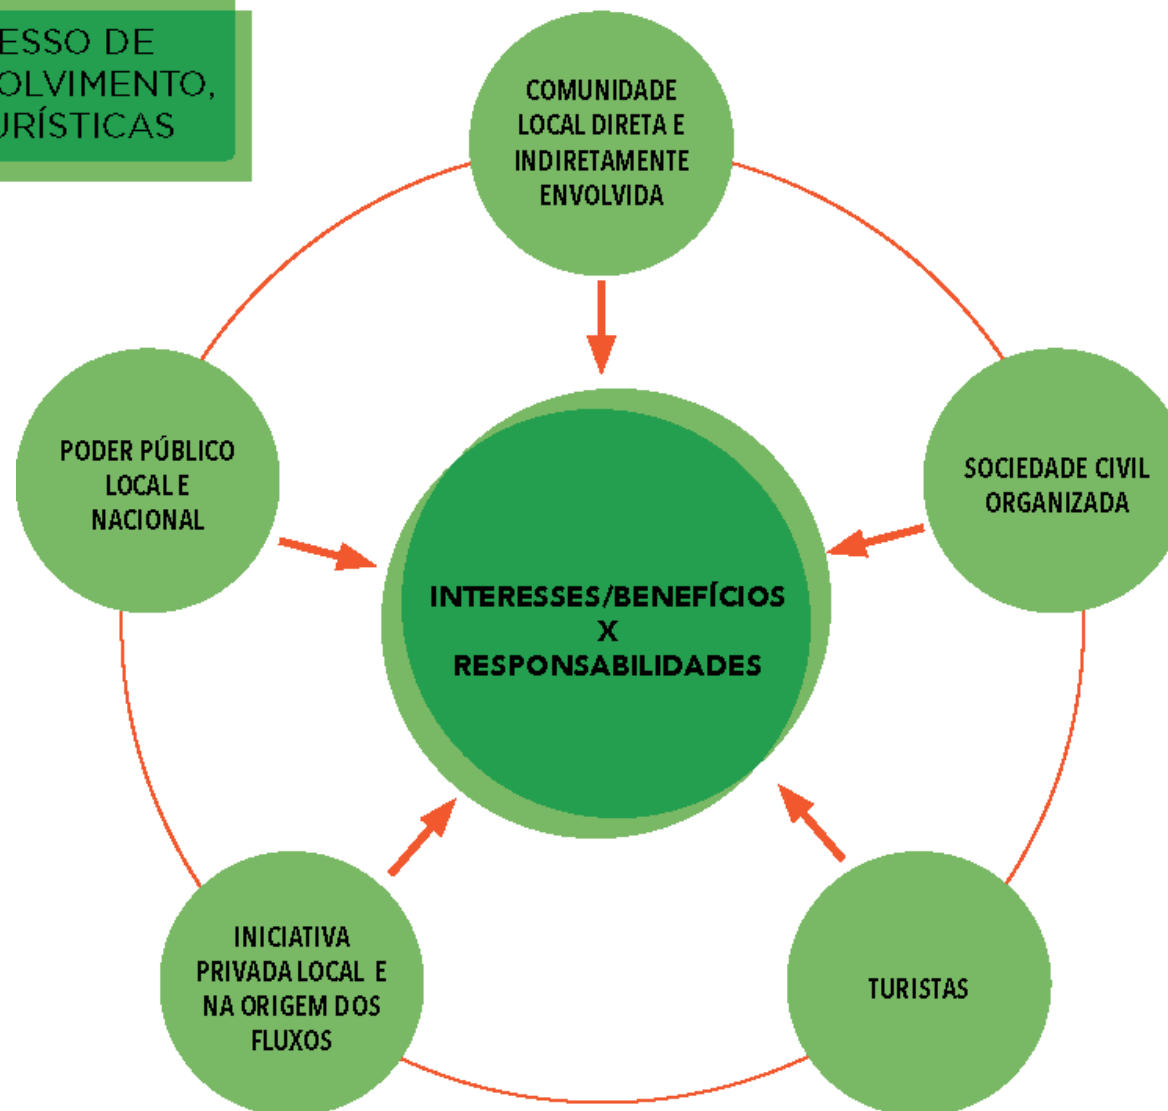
ESSO DE
OLVIMENTO,
URÍSTICAS

COMUNIDADE LOCAL DIRETA E INDIRETAMENTE ENVOLVIDA

PODER PÚBLICO LOCAL E NACIONAL

SOCIEDADE CIVIL ORGANIZADA

INTERESSES/BENEFÍCIOS
X
RESPONSABILIDADES

INICIATIVA PRIVADA LOCAL E NA ORIGEM DOS FLUXOS

TURISTAS